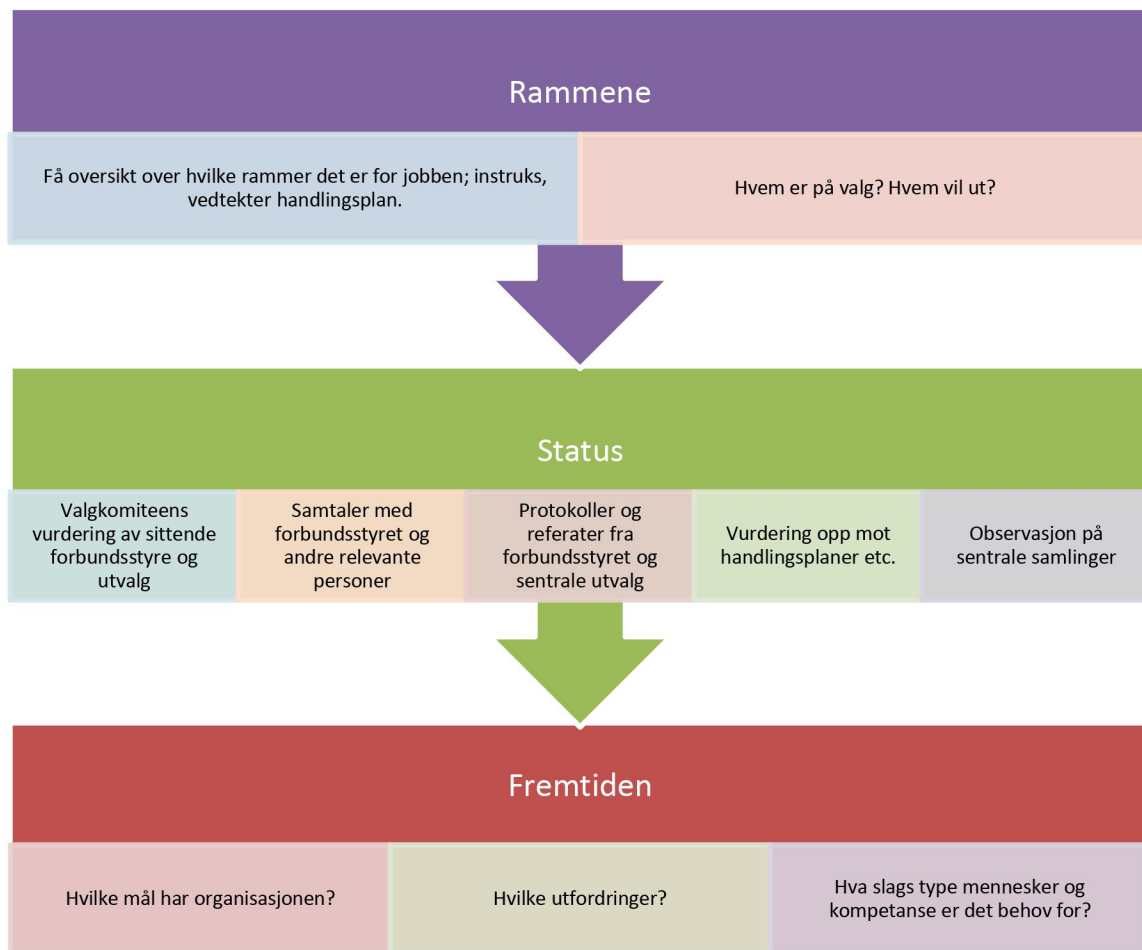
Rammene

Få oversikt over hvilke rammer det er for jobben; instruks, vedtekter handlingsplan.

Hvem er på valg? Hvem vil ut?

Status

Valgkomiteens vurdering av sittende forbundsstyre og utvalg

Samtaler med forbundsstyret og andre relevante personer

Protokoller og referater fra forbundsstyret og sentrale utvalg

Vurdering opp mot handlingsplaner etc.

Observasjon på sentrale samlinger

Fremtiden

Hvilke mål har organisasjonen?

Hvilke utfordringer?

Hva slags type mennesker og kompetanse er det behov for?